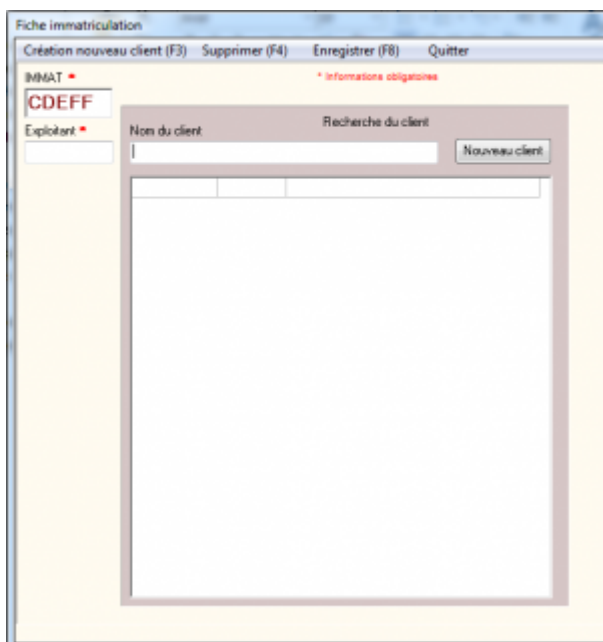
Fiche immatriculation

Création nouveau client (F3) Supprimer (F4) Enregistrer (F8) Quitter

IMMAT *

* Informations obligatoires

CDEFF

Exploitant *

Recherche du client

Non du client

Nouveau client